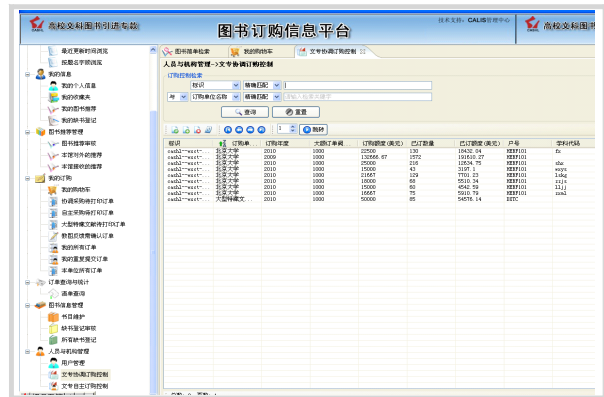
高校文科图书引进专题 图书订购信息平台 技术支持：CALIS管理中心 高校文科图书

最近更新时间浏览
按期名学期浏览
我的信息
我的个人信息
我的收藏夹
我的图书推荐
我的联书登记
图书推荐管理
图书推荐审核
本馆对外的推荐
本馆接收的推荐
我的订购
我的购物车
待确采购待打印订单
自主采购待打印订单
大型特藏文献待打印订单
数据反馈需确认订单
我的所有订单
我的重复提交订单
本单位所有订单
订单查询与统计
通单查询
图书信息管理
书目维护
缺书登记审核
所有缺书登记
人员与机构管理
用户管理
文专协调订购控制
文专自主订购控制

图书简单检索 我的购物车 文专协调订购控制

人员与机构管理->文专协调订购控制
订购控制检索
标识 精确匹配
与 订购单位名称 精确匹配 请输入检索关键字
查询 重置

1 跳转

| 标识 | 订购单... | 订购年度 | 大额订单阈 | 订购额度(美元) | 已订数量 | 已订额度(美元) | 户号 | 学科代码 |
|---|---|---|---|---|---|---|---|---|
| casbl---xxxt-... | 北京大学 | 2010 | 1000 | 22500 | 130 | 18432.04 | KEBF101 | fx |
| casbl---xxxt-... | 北京大学 | 2009 | 1000 | 132866.67 | 1572 | 191610.27 | KEBF101 | zhx |
| casbl---xxxt-... | 北京大学 | 2010 | 1000 | 25000 | 216 | 12634.75 | KEBF101 | wxyx |
| casbl---xxxt-... | 北京大学 | 2010 | 1000 | 15000 | 43 | 3197.1 | KEBF101 | lskg |
| casbl---xxxt-... | 北京大学 | 2010 | 1000 | 21667 | 129 | 7701.23 | KEBF101 | zzjx |
| casbl---xxxt-... | 北京大学 | 2010 | 1000 | 18000 | 68 | 5510.34 | KEBF101 | lljj |
| casbl---xxxt-... | 北京大学 | 2010 | 1000 | 15000 | 60 | 4542.59 | KEBF101 | zcml |
| casbl---xxxt-... | 北京大学 | 2010 | 1000 | 16667 | 75 | 5510.79 | KEBF101 | |
| casbl---xxxt-... | 大型特藏文... | 2010 | 1000 | 50000 | 85 | 54576.14 | DSTC | |